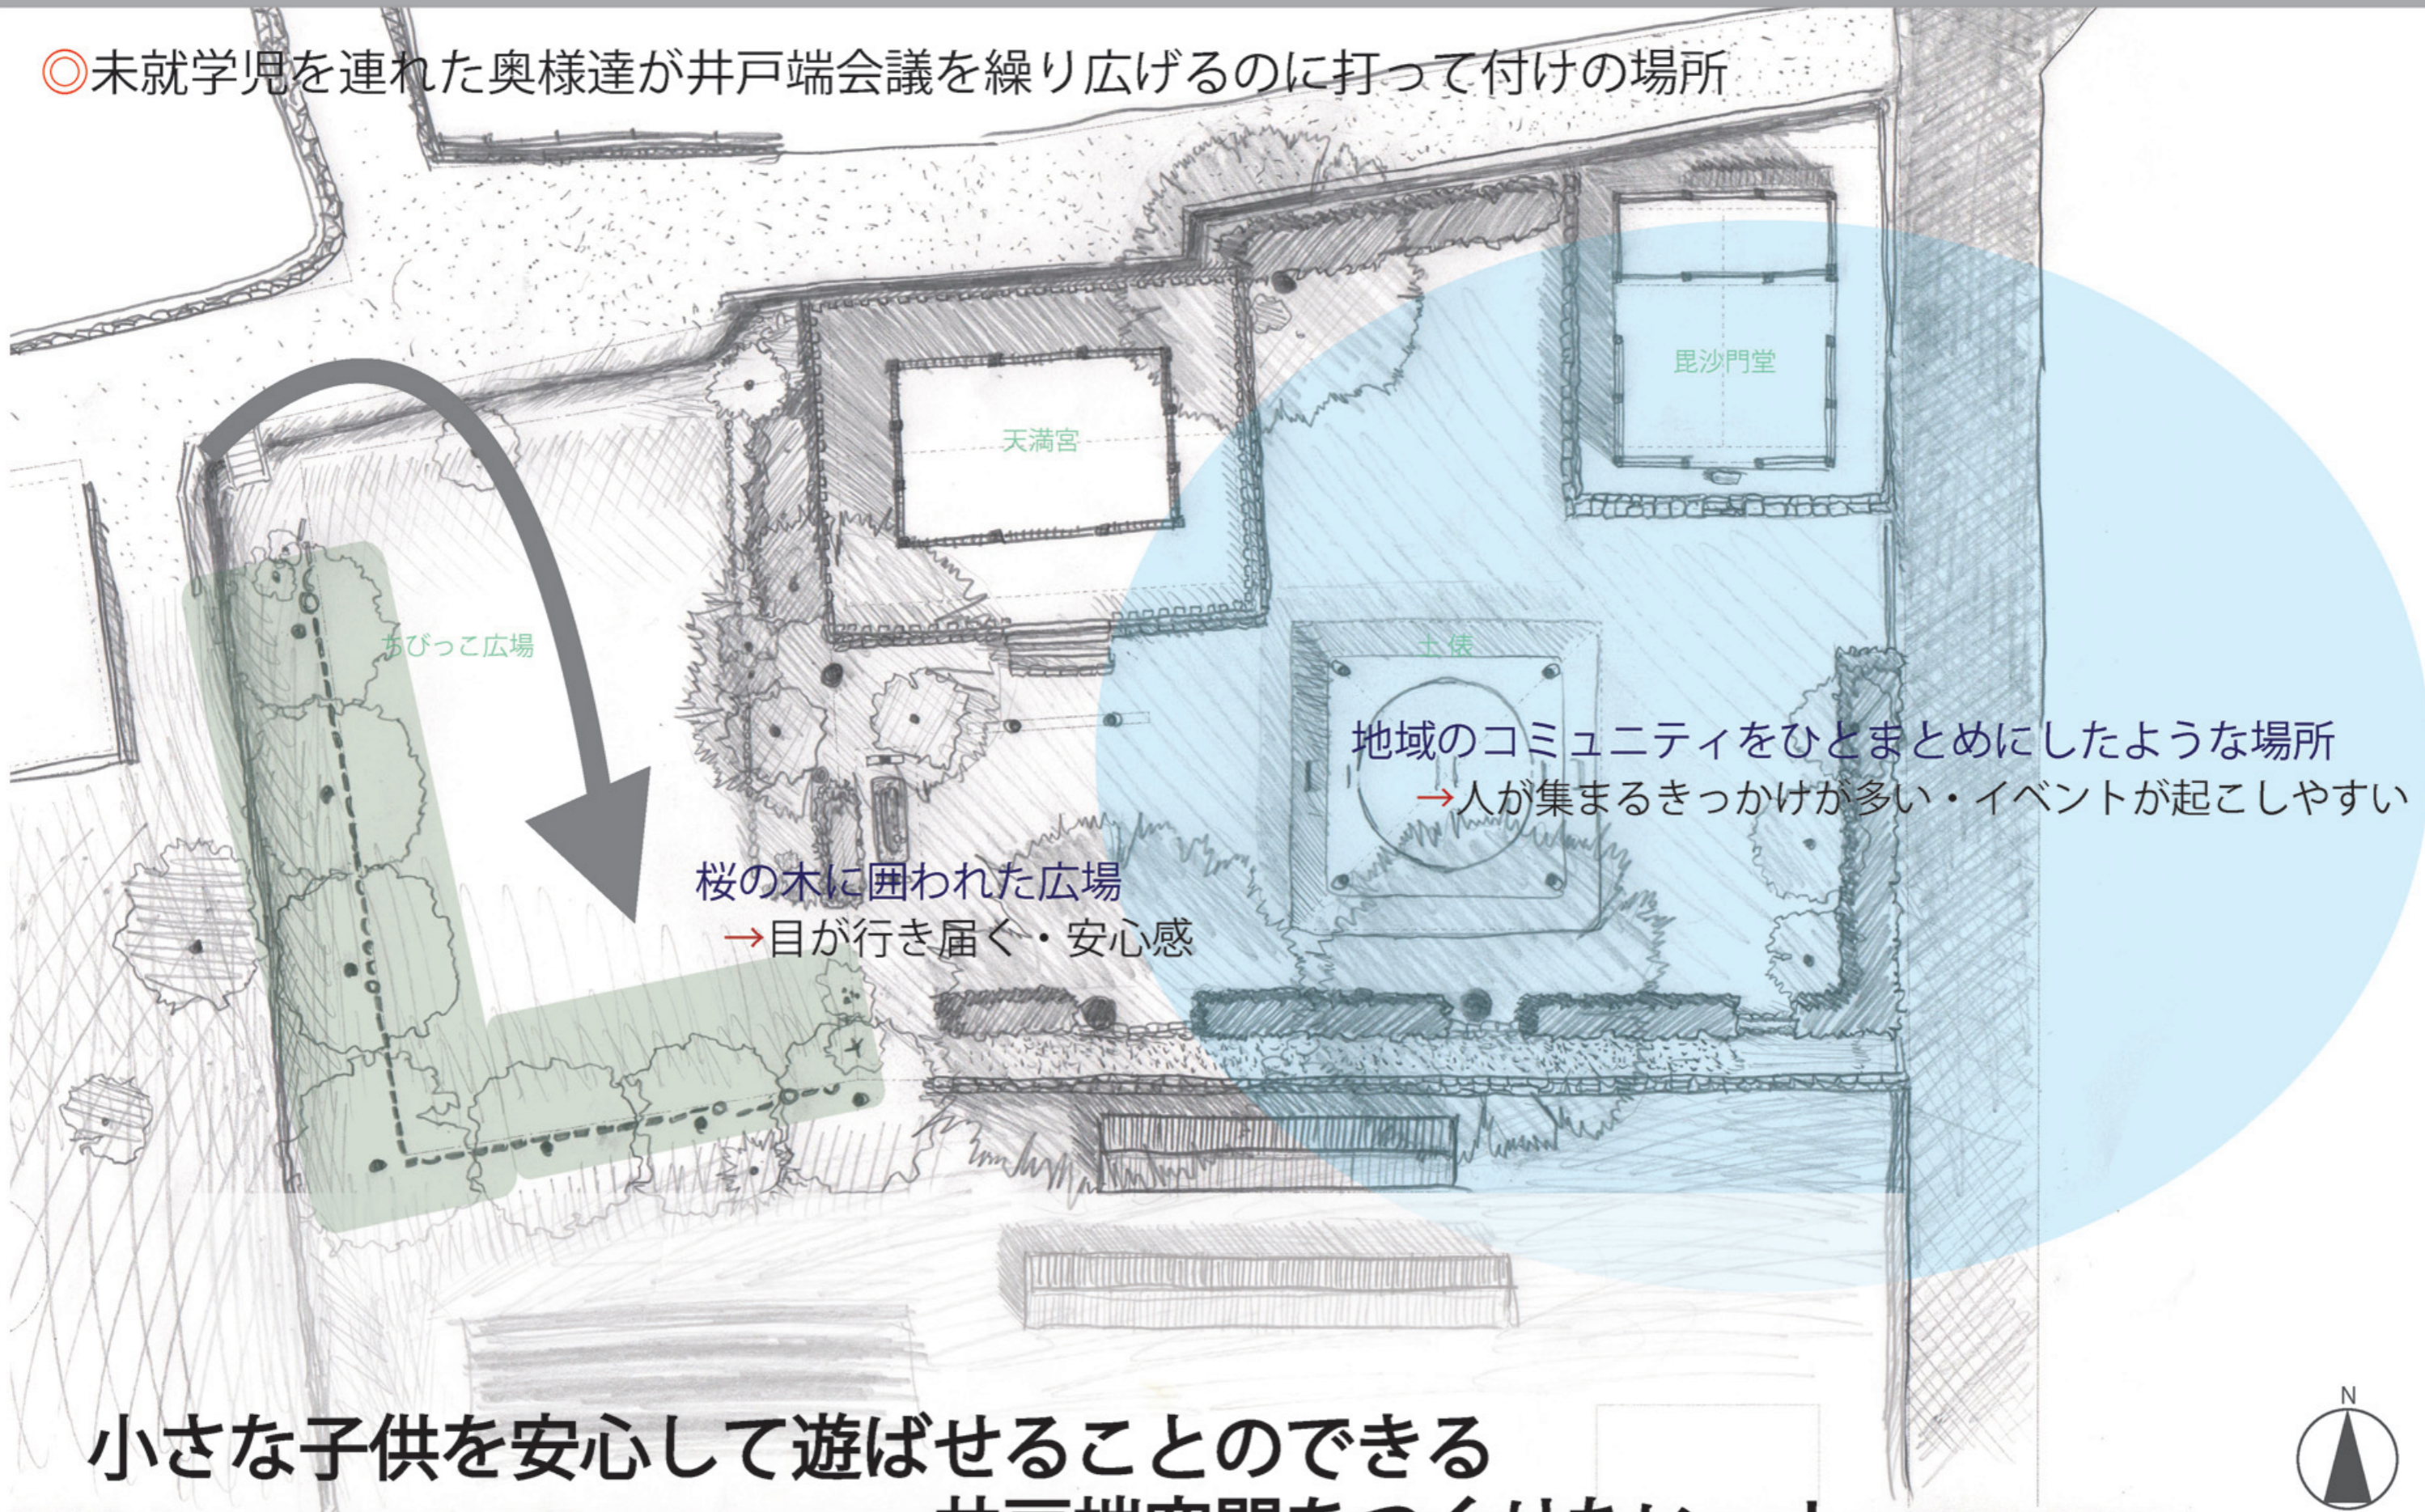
◎未就学児を連れた奥様達が井戸端会議を繰り広げるのに打って付けの場所

毘沙門堂

天満宮

ちびっこ広場

土俵

地域のコミュニティをひとまとめにしたような場所
→人が集まるきっかけが多い・イベントが起こしやすい

桜の木に囲われた広場
→目が行き届く・安心感

小さな子供を安心して遊ばせることのできる
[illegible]

N